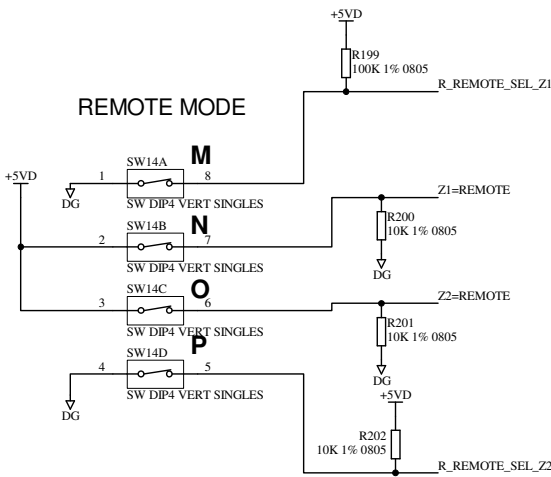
+5VD

R199
100K 1% 0805

R_REMOTE_SEL_Z1

REMOTE MODE

+5VD

SW14A
M
1 8
DG
SW DIP4 VERT SINGLES

Z1=REMOTE

SW14B
N
2 7
SW DIP4 VERT SINGLES

R200
10K 1% 0805
DG

SW14C
O
3 6
SW DIP4 VERT SINGLES

Z2=REMOTE

R201
10K 1% 0805
DG

SW14D
P
4 5
DG
SW DIP4 VERT SINGLES

+5VD

R202
10K 1% 0805

R_REMOTE_SEL_Z2